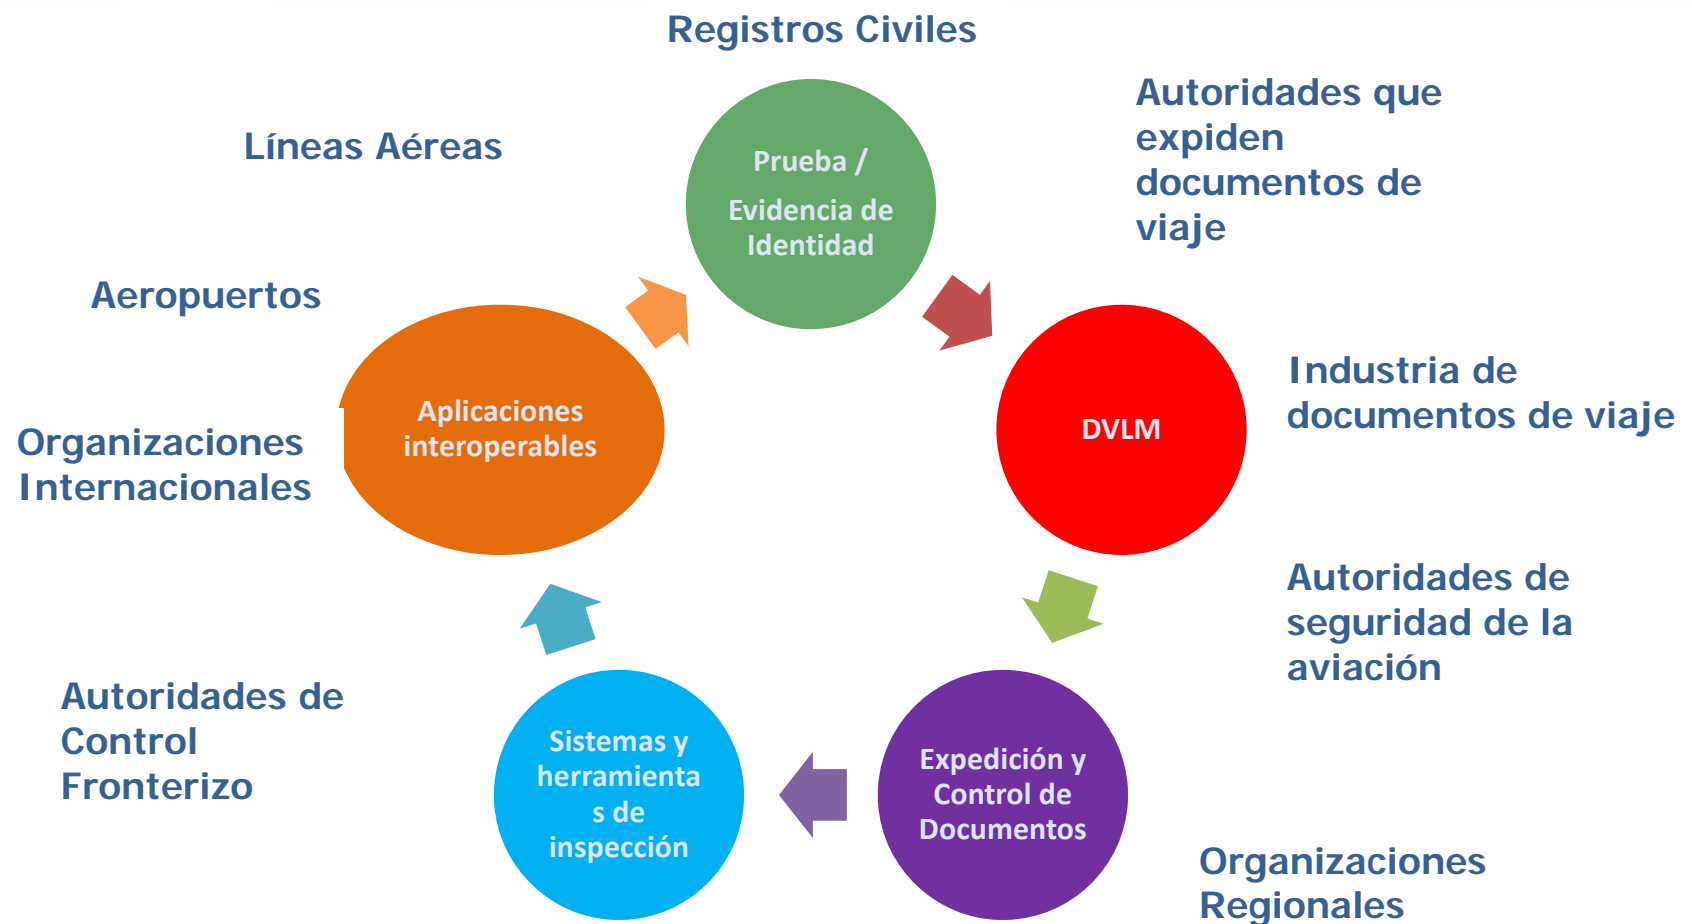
Registros Civiles

Líneas Aéreas

Prueba /
Evidencia de Identidad

Autoridades que expiden documentos de viaje

Aeropuertos

Aplicaciones interoperables

DVLM

Industria de documentos de viaje

Organizaciones Internacionales

Autoridades de seguridad de la aviación

Autoridades de Control Fronterizo

Sistemas y herramienta s de inspección

Expedición y Control de Documentos

Organizaciones Regionales